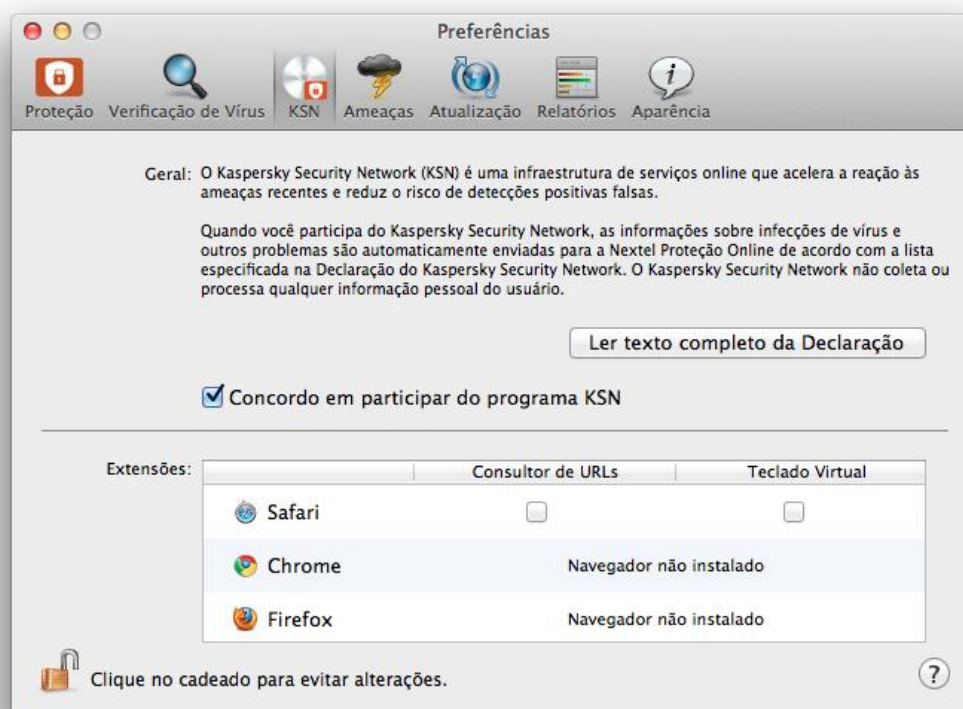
Preferências

Proteção Verificação de Vírus KSN Ameaças Atualização Relatórios Aparência

Geral: O Kaspersky Security Network (KSN) é uma infraestrutura de serviços online que acelera a reação às ameaças recentes e reduz o risco de detecções positivas falsas.

Quando você participa do Kaspersky Security Network, as informações sobre infecções de vírus e outros problemas são automaticamente enviadas para a Nextel Proteção Online de acordo com a lista especificada na Declaração do Kaspersky Security Network. O Kaspersky Security Network não coleta ou processa qualquer informação pessoal do usuário.

Ler texto completo da Declaração

Concordo em participar do programa KSN

Extensões:

| | Consultor de URLs | Teclado Virtual |
|---|---|---|
| Safari | | |
| Chrome | Navegador não instalado | |
| Firefox | Navegador não instalado | |

Clique no cadeado para evitar alterações.

?